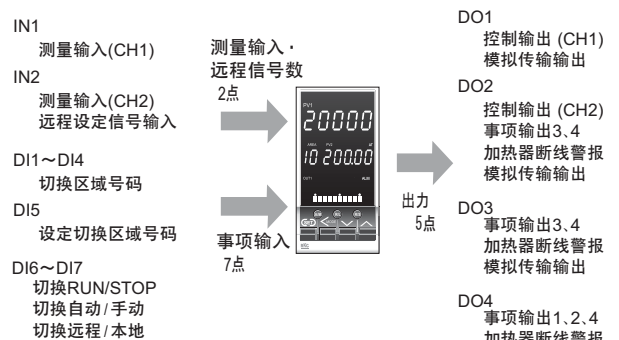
IN1
测量输入(CH1)
IN2
测量输入(CH2)
远程设定信号输入

DI1～DI4
切换区域号码
DI5
设定切换区域号码

DI6～DI7
切换RUN/STOP
切换自动/手动
切换远程/本地

测量输入·
远程信号数
2点

事项输入
7点

PV1
20000
10 200.00

出力
5点

DO1
控制输出 (CH1)
模拟传输输出

DO2
控制输出 (CH2)
事项输出3、4
加热器断线警报
模拟传输输出

DO3
事项输出3、4
加热器断线警报
模拟传输输出

DO4
事项输出1、2、4
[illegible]